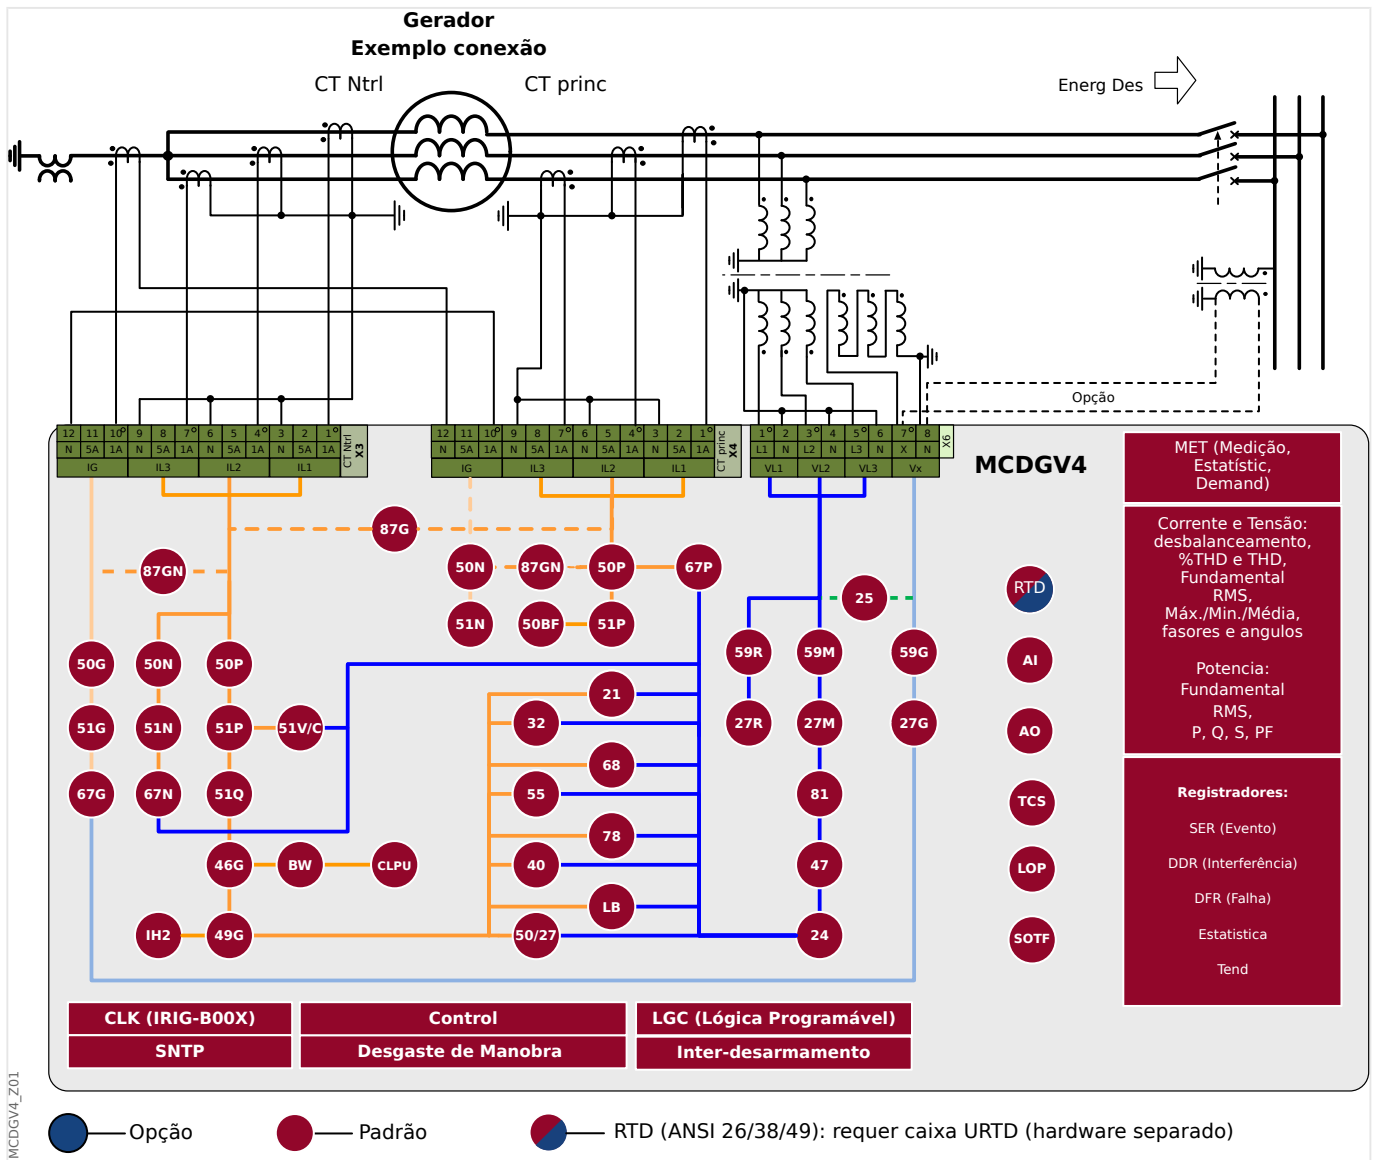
Gerador
Exemplo conexão

CT Ntrl

CT princ

Energ Des

Opção

12 11 10 9 8 7 6 5 4 3 2 1
N 5A 1A N 5A 1A N 5A 1A N 5A 1A
IG IL3 IL2 IL1
CT Ntrl X3

12 11 10 9 8 7 6 5 4 3 2 1
N 5A 1A N 5A 1A N 5A 1A N 5A 1A
IG IL3 IL2 IL1
CT princ X4

1 2 3 4 5 6 7 8
L1 N L2 N L3 N X N
VL1 VL2 VL3 Vx
X6

MCDGV4

87G
87GN
50N
87GN
50P
67P
51N
50BF
51P
25
RTD
50G
50N
50P
59R
59M
59G
AI
21
51G
51N
51P
51V/C
32
27R
27M
27G
AO
68
67G
67N
51Q
55
81
TCS
78
46G
BW
CLPU
40
47
LOP
LB
IH2
49G
50/27
24
SOTF

MET (Medição, Estatístic, Demand)

Corrente e Tensão: desbalanceamento, %THD e THD, Fundamental RMS, Máx./Mín./Média, fasores e angulos

Potencia: Fundamental RMS, P, Q, S, PF

Registradores:
SER (Evento)
DDR (Interferência)
DFR (Falha)
Estatistica
Tend

CLK (IRIG-B00X)
SNTP
Control
Desgaste de Manobra
LGC (Lógica Programável)
Inter-desarmamento

MCDGV4_Z01

Opção
Padrão
RTD (ANSI 26/38/49): requer caixa URTD (hardware separado)